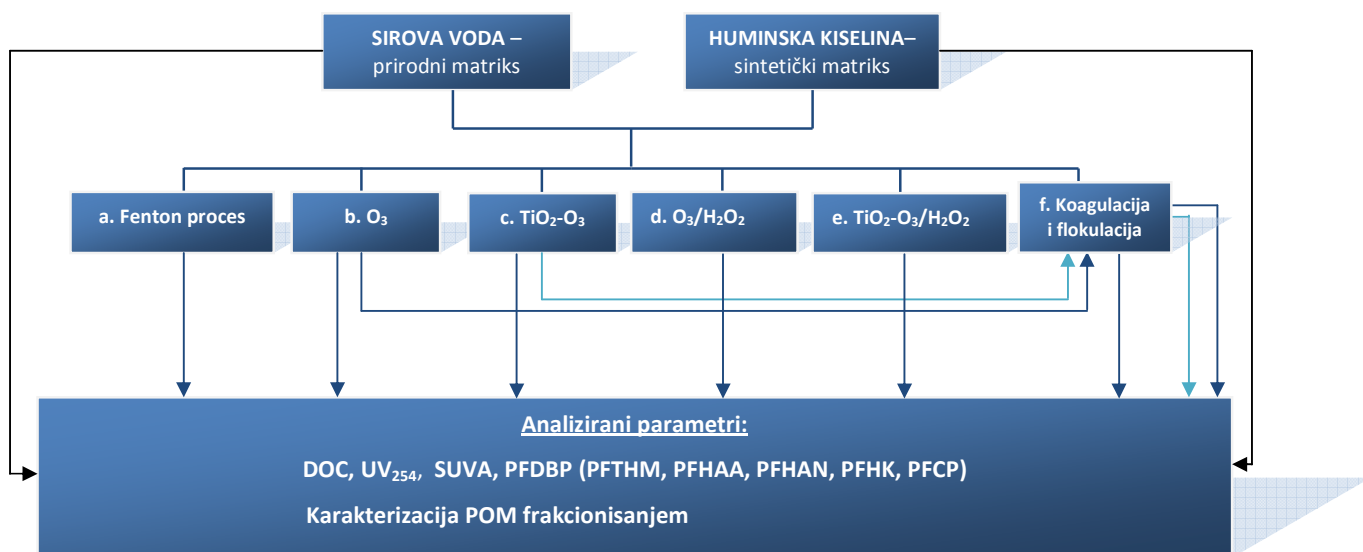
SIROVA VODA – prirodni matriks

HUMINSKA KISELINA– sintetički matriks

a. Fenton proces

b. $O_3$

c. $TiO_2$-$O_3$

d. $O_3/H_2O_2$

e. $TiO_2$-$O_3/H_2O_2$

f. Koagulacija i flokulacija

Analizirani parametri:

DOC, $UV_{254}$, SUVA, PFDBP (PFTHM, PFHAA, PFHAN, PFHK, PFCP)

Karakterizacija POM frakcionisanjem